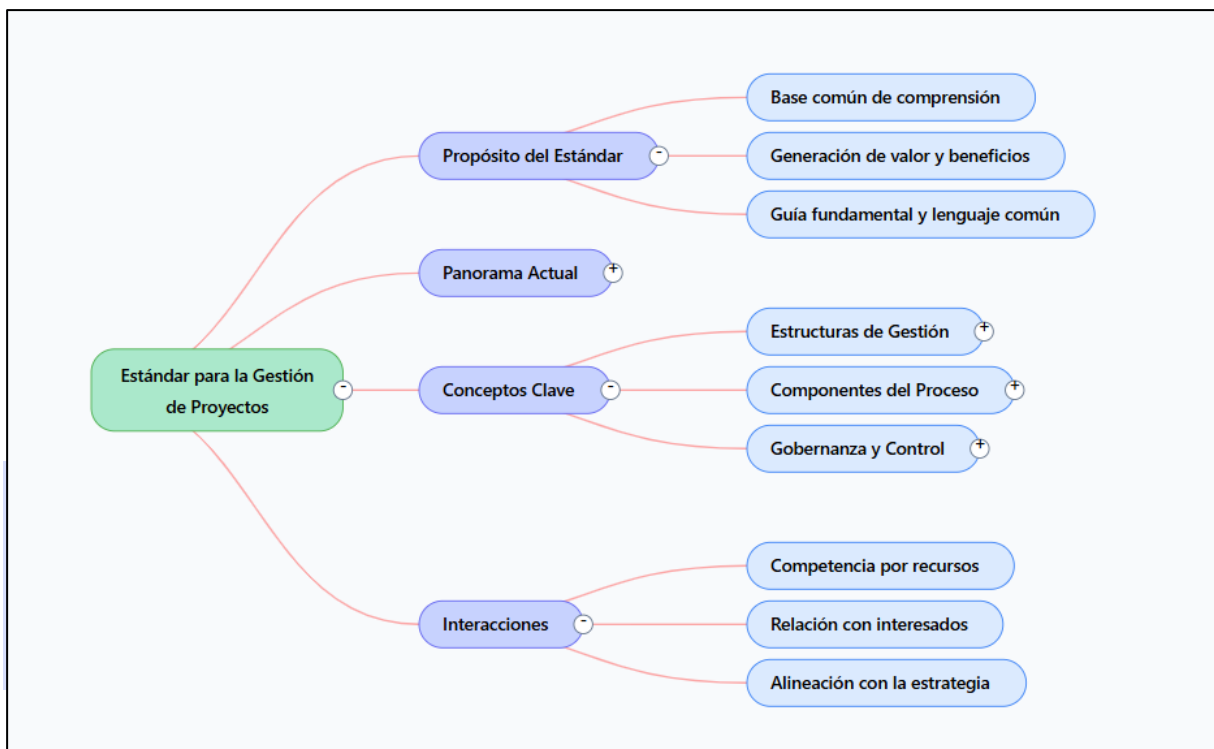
Estándar para la Gestión de Proyectos -

Propósito del Estándar -

Base común de comprensión

Generación de valor y beneficios

Guía fundamental y lenguaje común

Panorama Actual +

Conceptos Clave -

Estructuras de Gestión +

Componentes del Proceso +

Gobernanza y Control +

Interacciones -

Competencia por recursos

Relación con interesados

Alineación con la estrategia